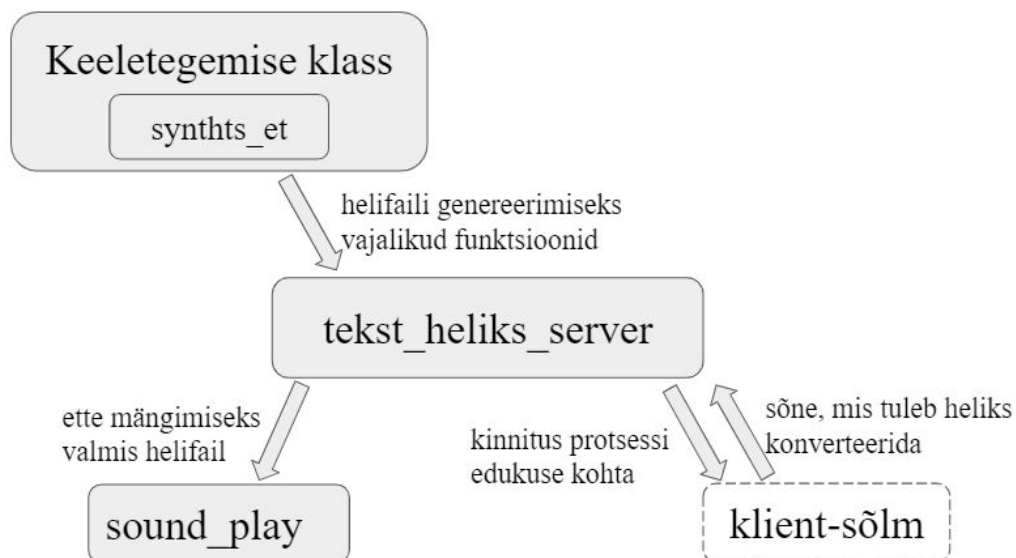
Keeletegemise klass

synthts_et

helifaili genereerimiseks vajalikud funktsioonid

tekst_heliks_server

ette mängimiseks valmis helifail

kinnitus protsessi edukuse kohta

sõne, mis tuleb heliks konverteerida

sound_play

klient-sõlm